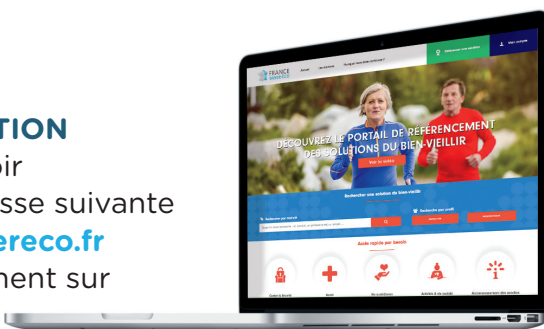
TION
oir
sse suivante
ereco.fr
nent sur

FRANCE
Accueil
Découvrez le portail de référencement des solutions du bien-vieillir
Voir la vidéo
Rechercher une solution du bien-vieillir
Accès rapide par besoin
Confort & Sécurité
Santé